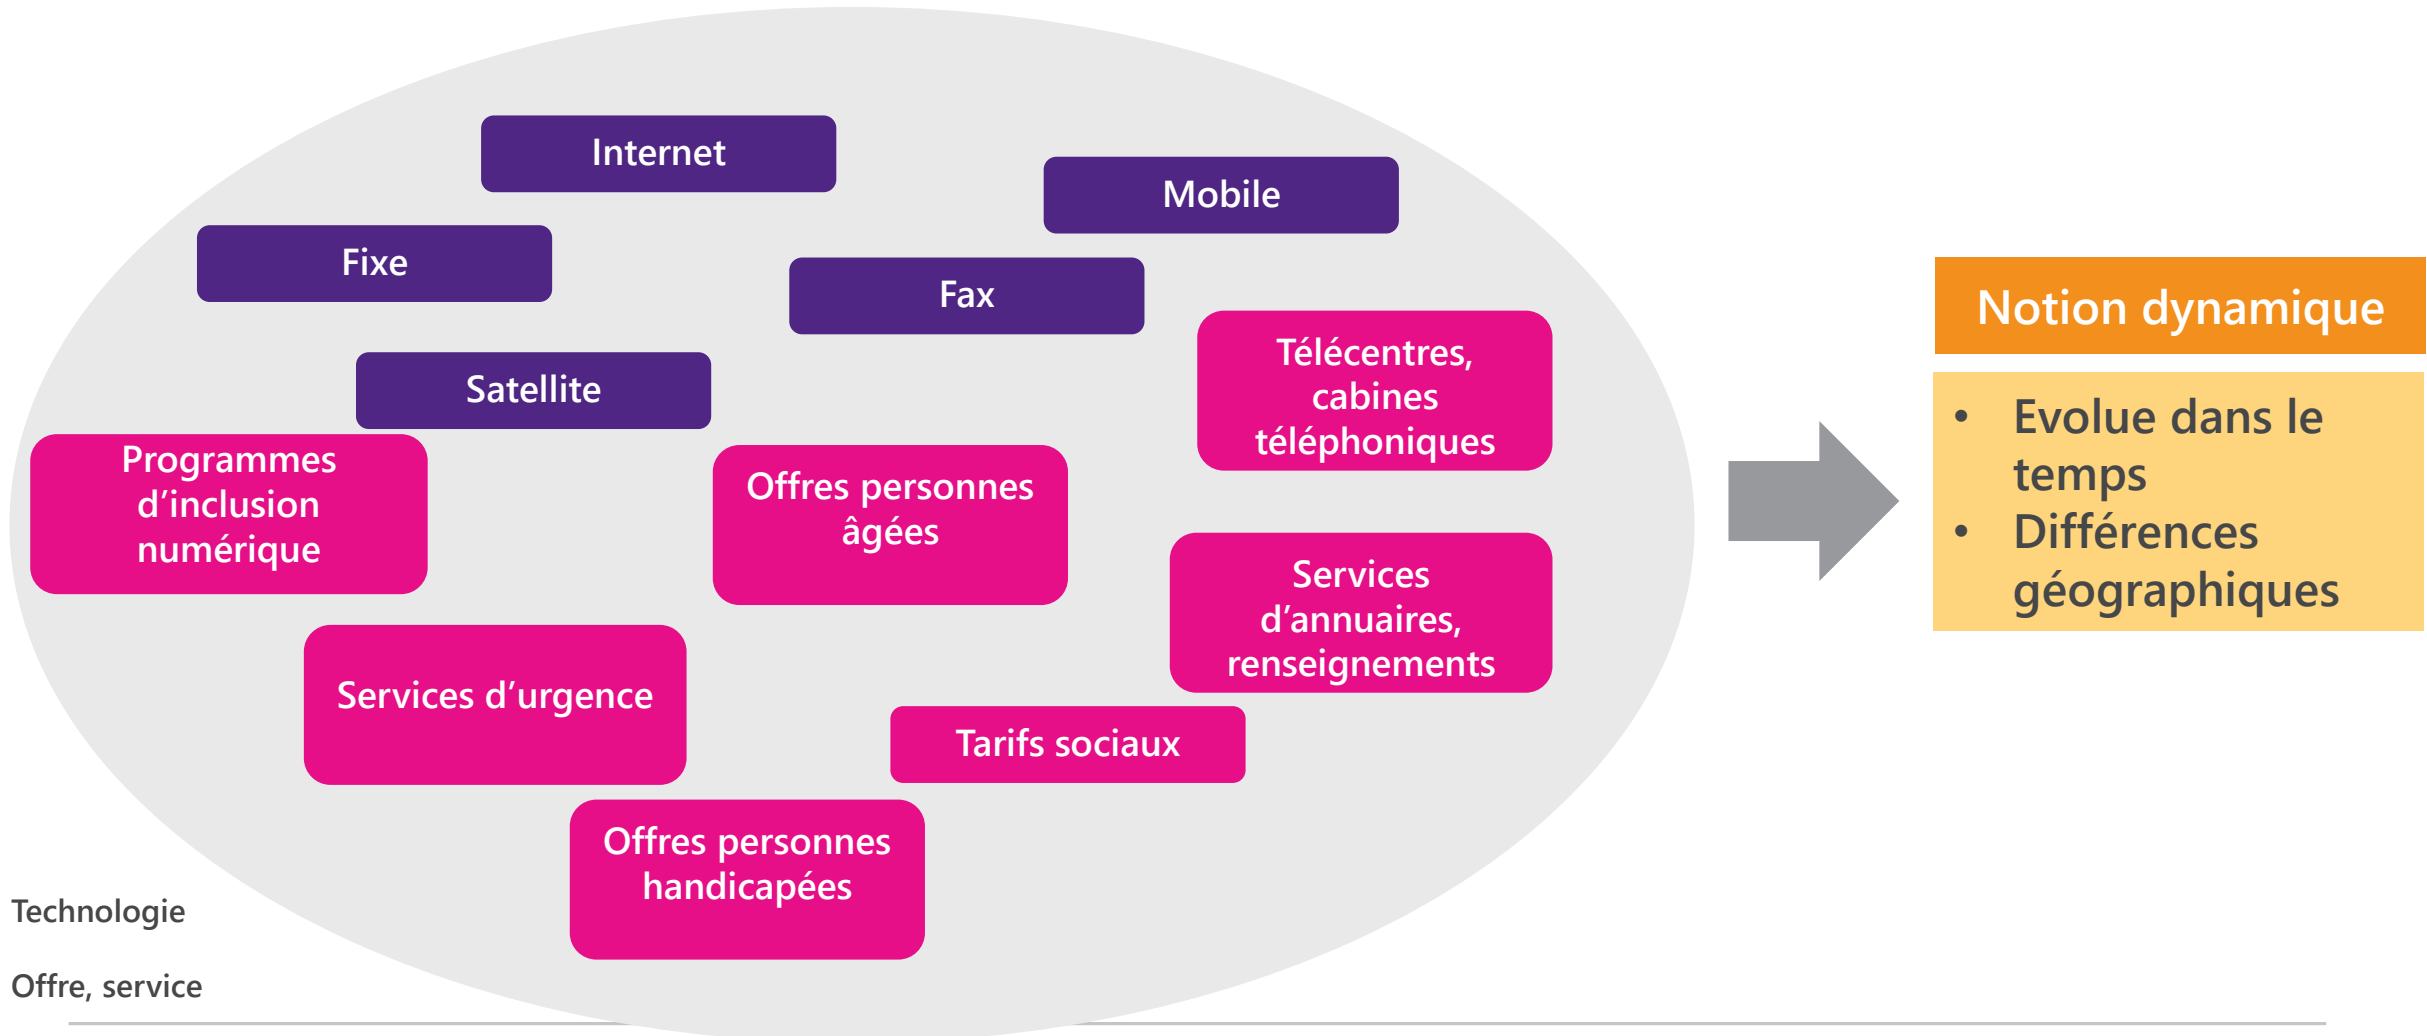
Internet

Mobile

Fixe

Fax

Satellite

Télécentres, cabines téléphoniques

Programmes d'inclusion numérique

Offres personnes âgées

Services d'annuaires, renseignements

Services d'urgence

Tarifs sociaux

Offres personnes handicapées

Technologie

Offre, service

Notion dynamique

- Evolue dans le temps
- Différences géographiques